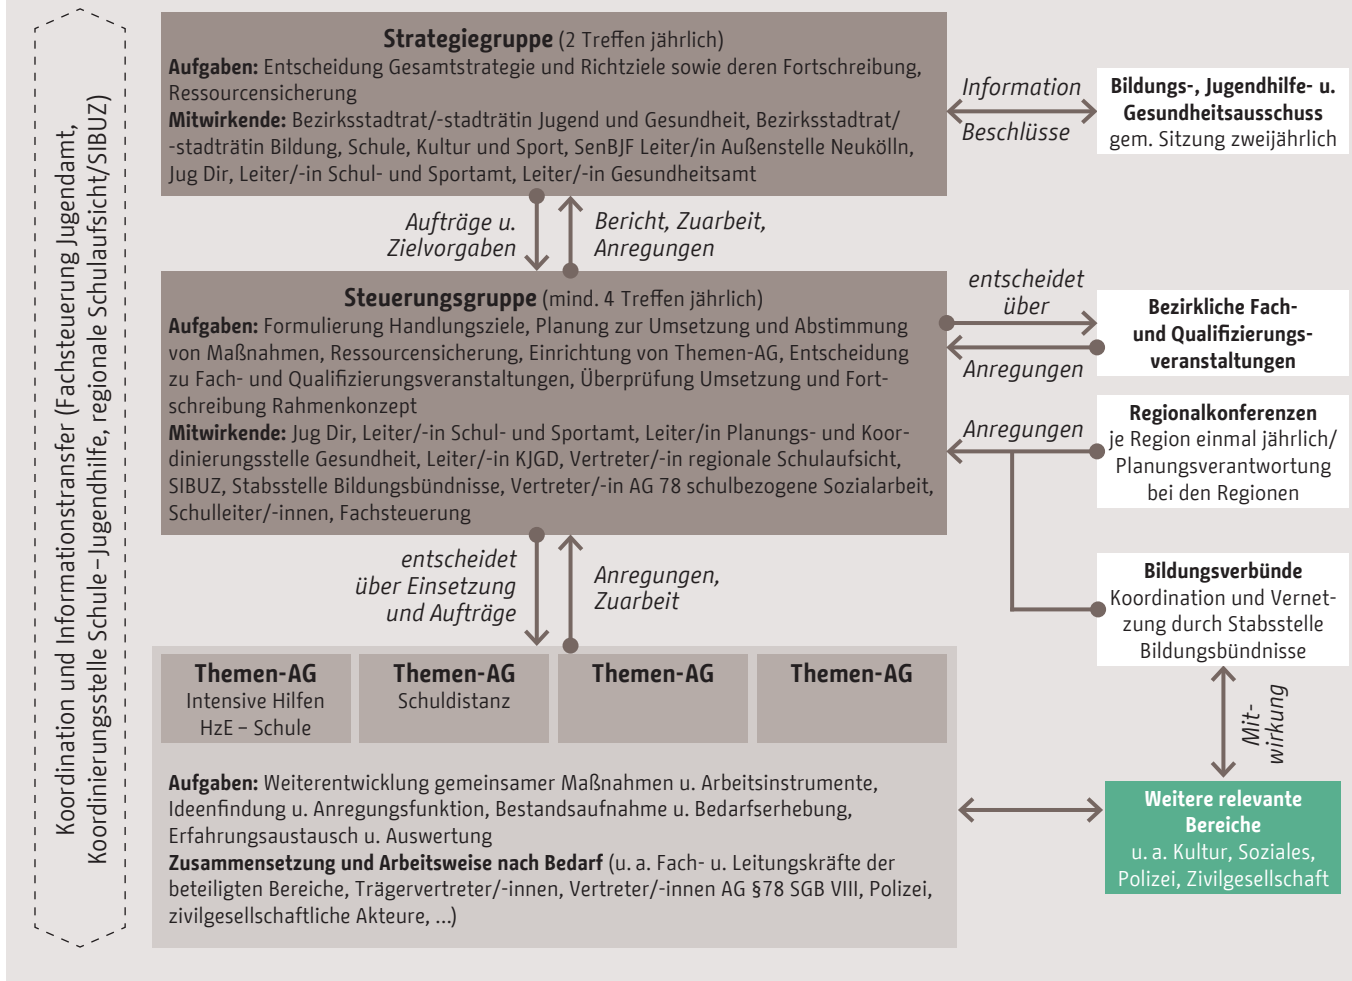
Koordination und Informationstransfer (Fachsteuerung Jugendamt, Koordinierungsstelle Schule–Jugendhilfe, regionale Schulaufsicht/SIBUZ)

**Strategiegruppe** (2 Treffen jährlich)
**Aufgaben:** Entscheidung Gesamtstrategie und Richtziele sowie deren Fortschreibung, Ressourcensicherung
**Mitwirkende:** Bezirksstadtrat/-stadträtin Jugend und Gesundheit, Bezirksstadtrat/-stadträtin Bildung, Schule, Kultur und Sport, SenBJF Leiter/-in Außenstelle Neukölln, Jug Dir, Leiter/-in Schul- und Sportamt, Leiter/-in Gesundheitsamt

Information

Beschlüsse

**Bildungs-, Jugendhilfe- u. Gesundheitsausschuss**
gem. Sitzung zweijährlich

Aufträge u. Zielvorgaben

Bericht, Zuarbeit, Anregungen

**Steuerungsgruppe** (mind. 4 Treffen jährlich)
**Aufgaben:** Formulierung Handlungsziele, Planung zur Umsetzung und Abstimmung von Maßnahmen, Ressourcensicherung, Einrichtung von Themen-AG, Entscheidung zu Fach- und Qualifizierungsveranstaltungen, Überprüfung Umsetzung und Fortschreibung Rahmenkonzept
**Mitwirkende:** Jug Dir, Leiter/-in Schul- und Sportamt, Leiter/in Planungs- und Koordinierungsstelle Gesundheit, Leiter/-in KJGD, Vertreter/-in regionale Schulaufsicht, SIBUZ, Stabsstelle Bildungsbündnisse, Vertreter/-in AG 78 schulbezogene Sozialarbeit, Schulleiter/-innen, Fachsteuerung

entscheidet über

Anregungen

**Bezirkliche Fach- und Qualifizierungs-veranstaltungen**

Anregungen

**Regionalkonferenzen**
je Region einmal jährlich/ Planungsverantwortung bei den Regionen

**Bildungsverbünde**
Koordination und Vernetzung durch Stabsstelle Bildungsbündnisse

entscheidet über Einsetzung und Aufträge

Anregungen, Zuarbeit

**Themen-AG**
Intensive Hilfen HzE – Schule

**Themen-AG**
Schuldistanz

**Themen-AG**

**Themen-AG**

Mit-wirkung

**Aufgaben:** Weiterentwicklung gemeinsamer Maßnahmen u. Arbeitsinstrumente, Ideenfindung u. Anregungsfunktion, Bestandsaufnahme u. Bedarfserhebung, Erfahrungsaustausch u. Auswertung
**Zusammensetzung und Arbeitsweise nach Bedarf** (u. a. Fach- u. Leitungskräfte der beteiligten Bereiche, Trägervertreter/-innen, Vertreter/-innen AG §78 SGB VIII, Polizei, zivilgesellschaftliche Akteure, ...)

**Weitere relevante Bereiche**
u. a. Kultur, Soziales, Polizei, Zivilgesellschaft